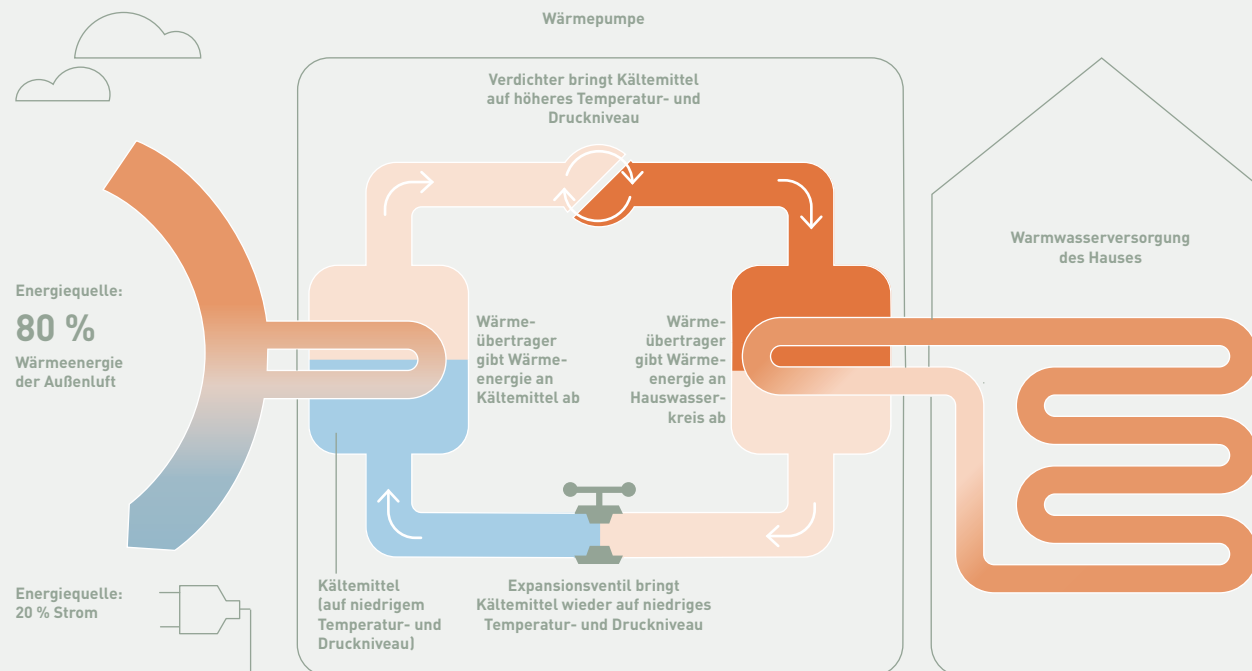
Wärmepumpe

Verdichter bringt Kältemittel auf höheres Temperatur- und Druckniveau

Warmwasserversorgung des Hauses

Energiequelle:

80 %

Wärmeenergie der Außenluft

Wärmeübertrager gibt Wärmeenergie an Kältemittel ab

Wärmeübertrager gibt Wärmeenergie an Hauswasserkreis ab

Energiequelle: 20 % Strom

Kältemittel (auf niedrigem Temperatur- und Druckniveau)

Expansionsventil bringt Kältemittel wieder auf niedriges Temperatur- und Druckniveau